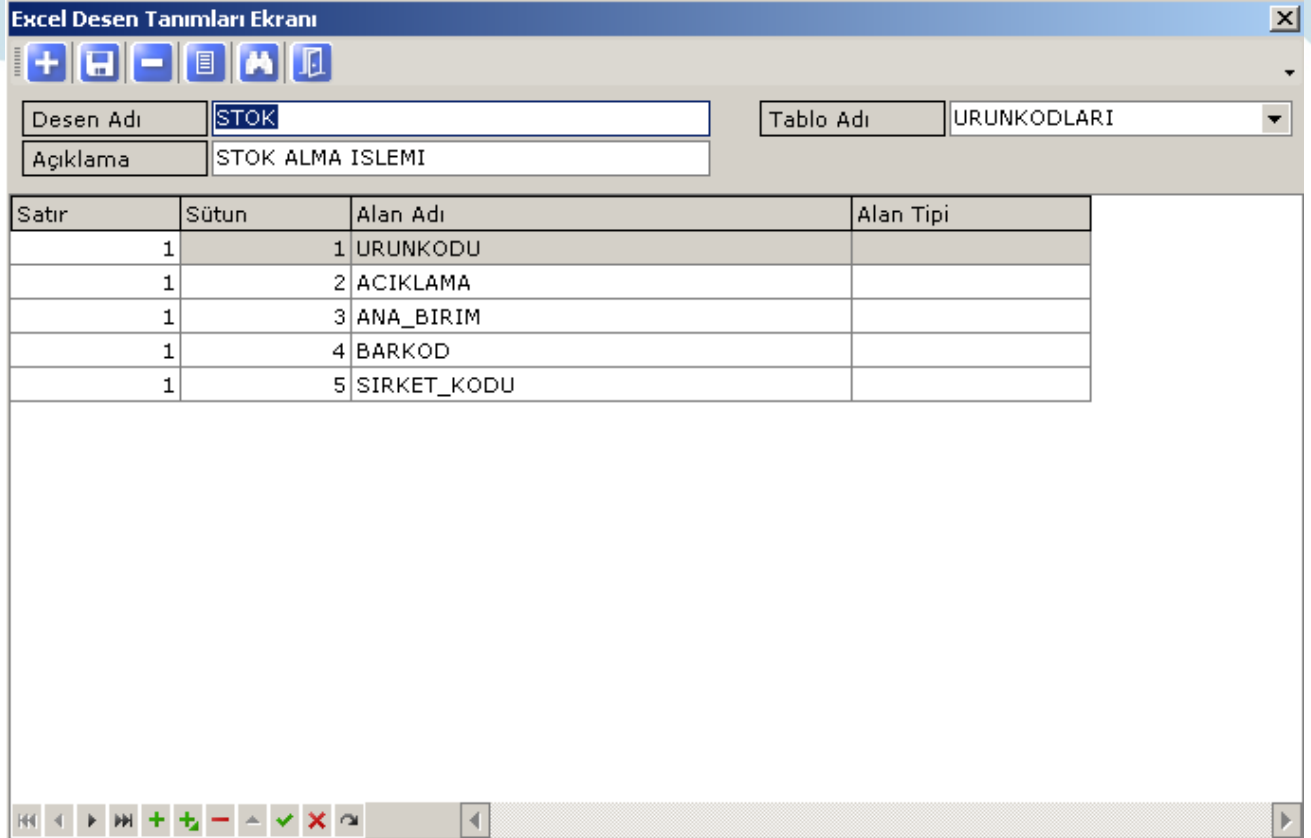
Excel Desen Tanımları Ekranı

Desen Adı STOK

Tablo Adı URUNKODLARI

Açıklama STOK ALMA ISLEMI

| Satır | Sütun | Alan Adı | Alan Tipi |
|---|---|---|---|
| 1 | 1 | URUNKODU | |
| 1 | 2 | ACIKLAMA | |
| 1 | 3 | ANA_BIRIM | |
| 1 | 4 | BARKOD | |
| 1 | 5 | SIRKET_KODU | |